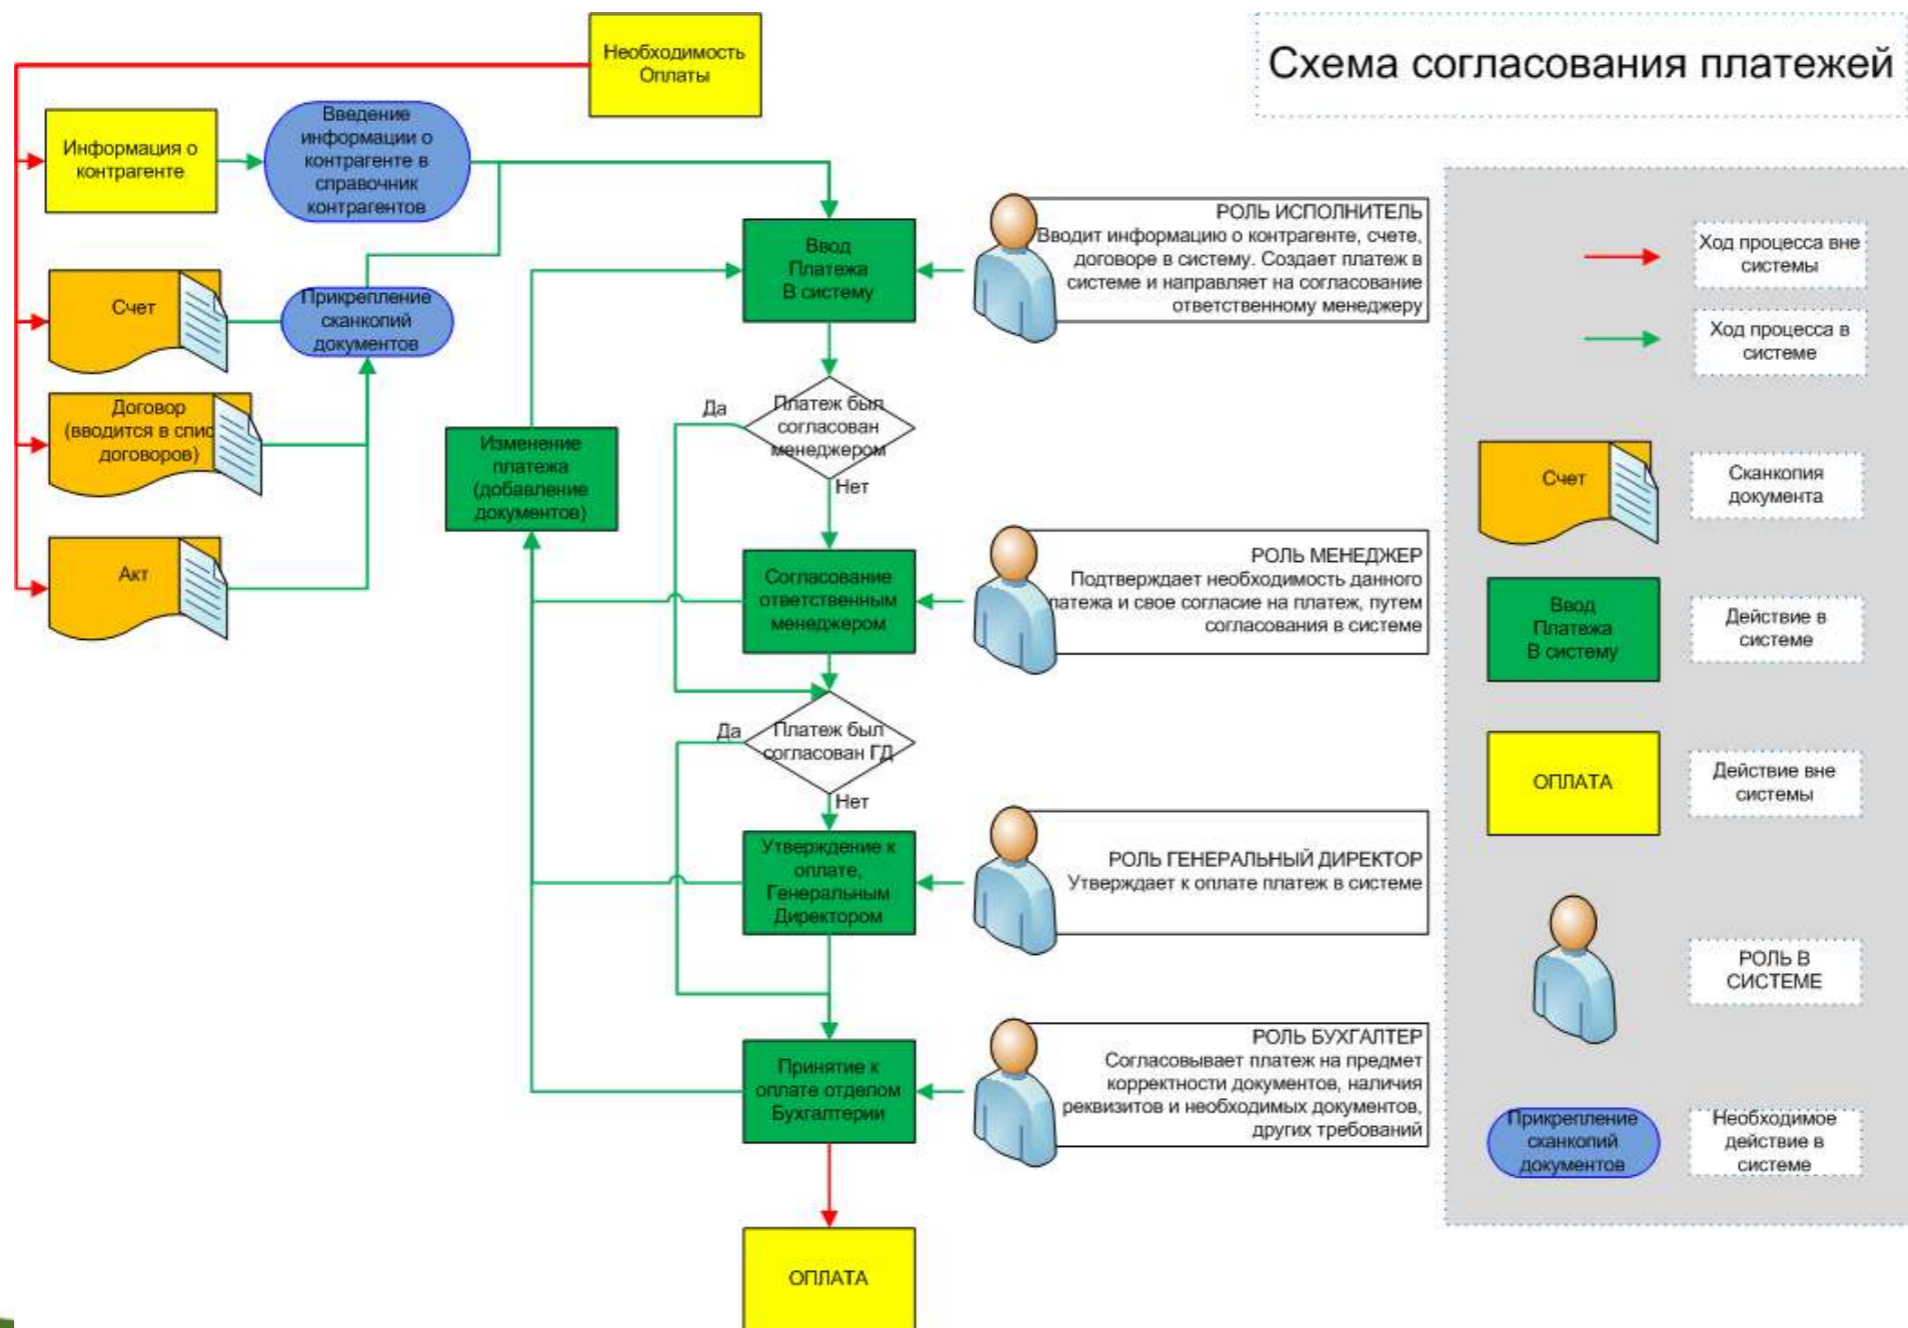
Схема согласования платежей

Необходимость Оплаты

Информация о контрагенте

Введение информации о контрагенте в справочник контрагентов

Счет

Прикрепление сканкопий документов

Договор (вводится в спис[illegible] договоров)

Акт

Ввод Платежа В систему

РОЛЬ ИСПОЛНИТЕЛЬ
Вводит информацию о контрагенте, счете, договоре в систему. Создает платеж в системе и направляет на согласование ответственному менеджеру

Да

Платеж был согласован менеджером

Нет

Изменение платежа (добавление документов)

Согласование ответственным менеджером

РОЛЬ МЕНЕДЖЕР
Подтверждает необходимость данного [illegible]латежа и свое согласие на платеж, путем согласования в системе

Да

Платеж был согласован ГД

Нет

Утверждение к оплате, Генеральным Директором

РОЛЬ ГЕНЕРАЛЬНЫЙ ДИРЕКТОР
Утверждает к оплате платеж в системе

Принятие к оплате отделом Бухгалтерии

РОЛЬ БУХГАЛТЕР
Согласовывает платеж на предмет корректности документов, наличия реквизитов и необходимых документов, других требований

ОПЛАТА

Ход процесса вне системы

Ход процесса в системе

Счет

Сканкопия документа

Ввод Платежа В систему

Действие в системе

ОПЛАТА

Действие вне системы

РОЛЬ В СИСТЕМЕ

Прикрепление сканкопий документов

Необходимое действие в системе